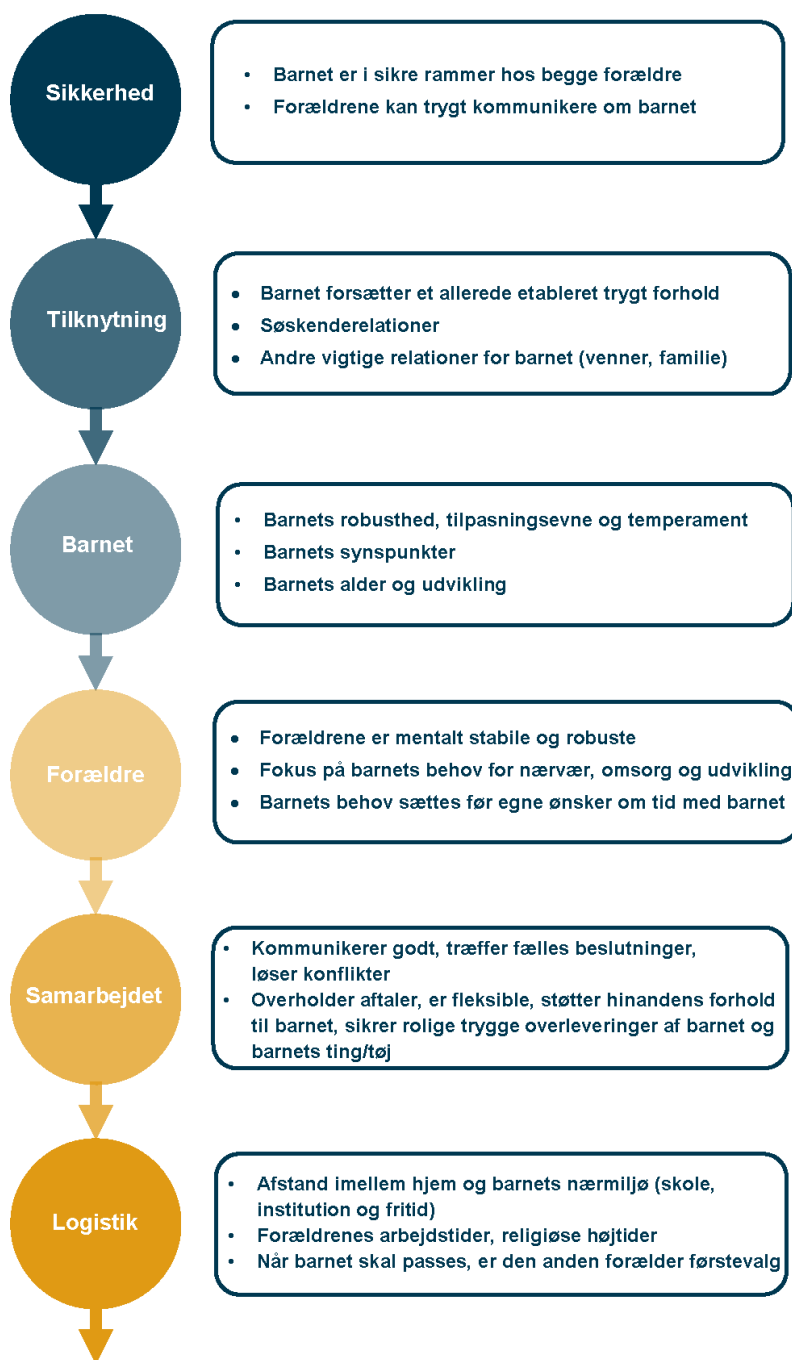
Sikkerhed

- Barnet er i sikre rammer hos begge forældre
- Forældrene kan trygt kommunikere om barnet

Tilknytning

- Barnet forsætter et allerede etableret trygt forhold
- Søskenderelationer
- Andre vigtige relationer for barnet (venner, familie)

Barnet

- Barnets robusthed, tilpasningsevne og temperament
- Barnets synspunkter
- Barnets alder og udvikling

Forældre

- Forældrene er mentalt stabile og robuste
- Fokus på barnets behov for nærvær, omsorg og udvikling
- Barnets behov sættes før egne ønsker om tid med barnet

Samarbejdet

- Kommunikerer godt, træffer fælles beslutninger, løser konflikter
- Overholder aftaler, er fleksible, støtter hinandens forhold til barnet, sikrer rolige trygge overleveringer af barnet og barnets ting/tøj

Logistik

- Afstand imellem hjem og barnets nærmiljø (skole, institution og fritid)
- Forældrenes arbejdstider, religiøse højtider
- Når barnet skal passes, er den anden forælder førstevalg